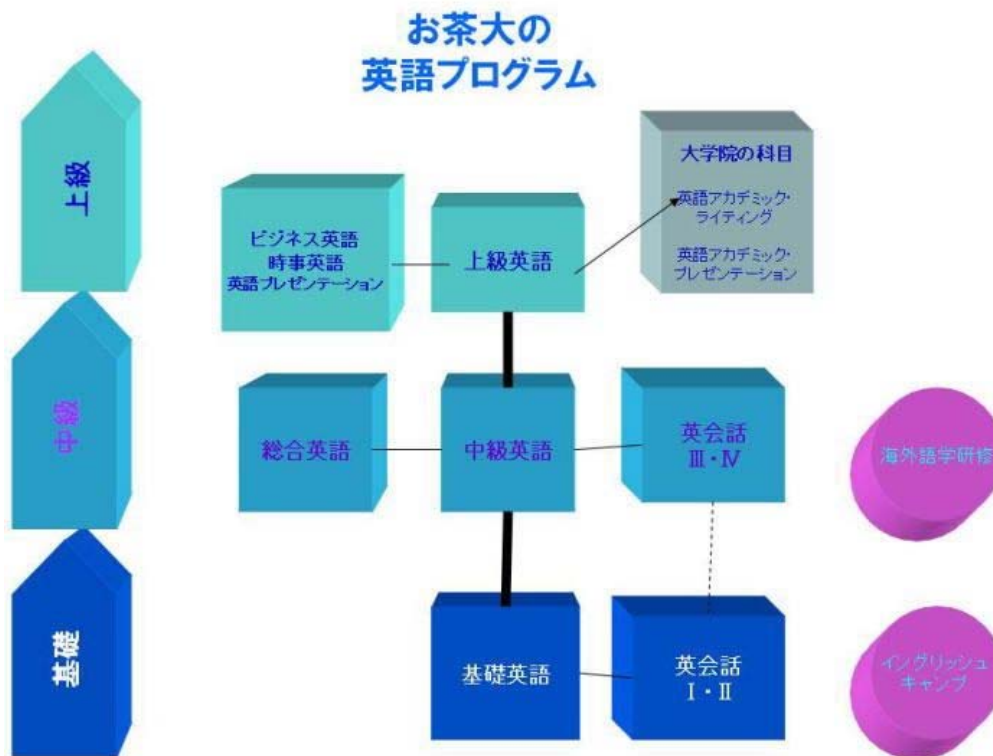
お茶大の
英語プログラム

上級

中級

基礎

ビジネス英語
時事英語
英語プレゼンテーション

上級英語

大学院の科目

英語アカデミック・ライティング

英語アカデミック・プレゼンテーション

総合英語

中級英語

英会話
Ⅲ・Ⅳ

海外語学研修

基礎英語

英会話
Ⅰ・Ⅱ

イングリッシュキャンプ